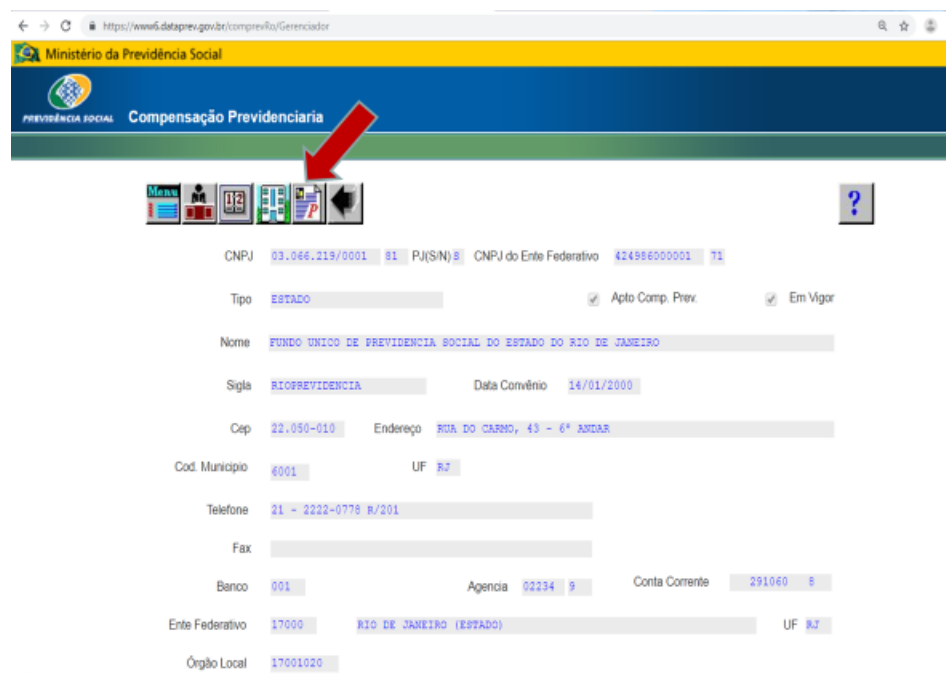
https://www6.dataprev.gov.br/comprevRo/Gerenciador

Ministério da Previdência Social

PREVIDÊNCIA SOCIAL Compensação Previdenciaria

Menu 1|2 P ?

CNPJ 03.066.219/0001 81 PJ(S/N) S CNPJ do Ente Federativo 424986000001 71

Tipo ESTADO Apto Comp. Prev. Em Vigor

Nome FUNDO UNICO DE PREVIDENCIA SOCIAL DO ESTADO DO RIO DE JANEIRO

Sigla RIOPREVIDENCIA Data Convênio 14/01/2000

Cep 22.050-010 Endereço RUA DO CARMO, 43 - 6º ANDAR

Cod. Municipio 6001 UF RJ

Telefone 21 - 2222-0778 R/201

Fax

Banco 001 Agencia 02234 9 Conta Corrente 291060 8

Ente Federativo 17000 RIO DE JANEIRO (ESTADO) UF RJ

Órgão Local 17001020